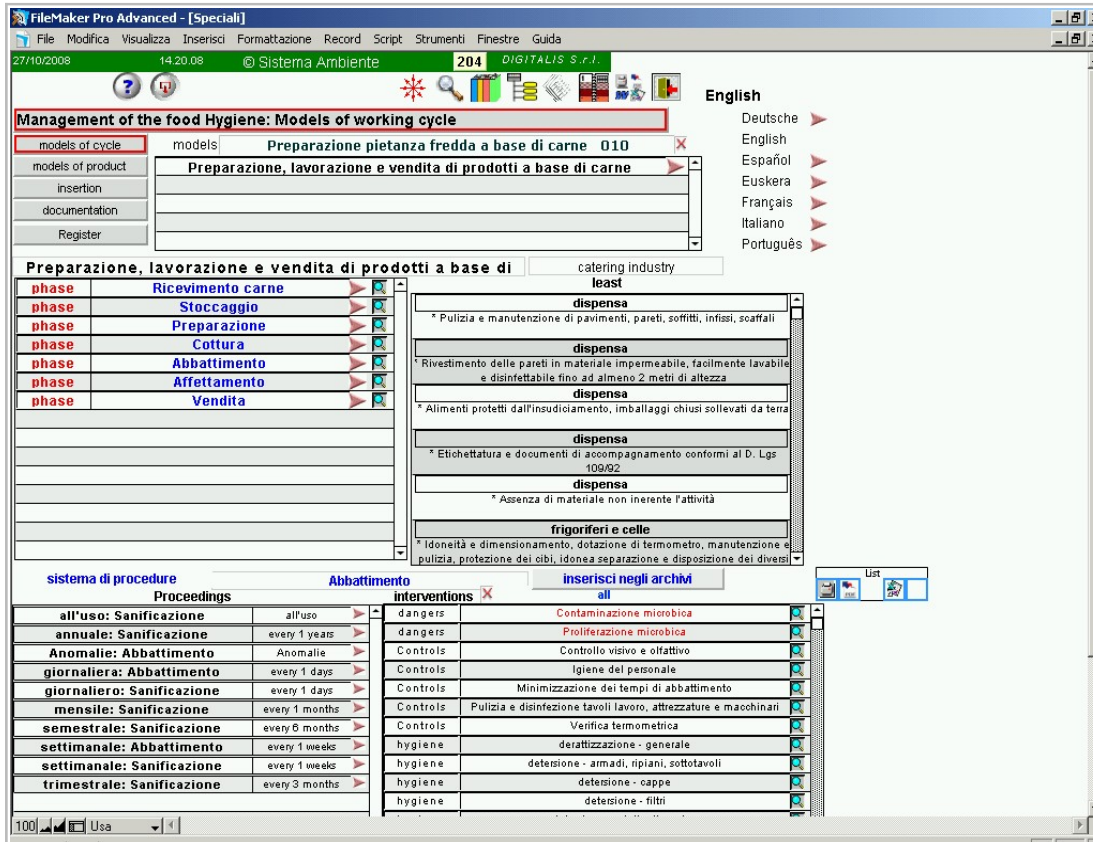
FileMaker Pro Advanced - [Speciali]

File Modifica Visualizza Inserisci Formattazione Record Script Strumenti Finestre Guida

27/10/2008 14.20.08 © Sistema Ambiente 204 DIGITALIS S.r.l.

English

Management of the food Hygiene: Models of working cycle

Deutsche
English
Español
Euskera
Français
Italiano
Português

models of cycle
models of product
insertion
documentation
Register

models Preparazione pietanza fredda a base di carne 010

Preparazione, lavorazione e vendita di prodotti a base di carne

Preparazione, lavorazione e vendita di prodotti a base di catering industry

least

| phase | Ricevimento carne |
|---|---|
| phase | Stoccaggio |
| phase | Preparazione |
| phase | Cottura |
| phase | Abbattimento |
| phase | Affettamento |
| phase | Vendita |

dispensa
* Pulizia e manutenzione di pavimenti, pareti, soffitti, infissi, scaffali

dispensa
* Rivestimento delle pareti in materiale impermeabile, facilmente lavabile e disinfettabile fino ad almeno 2 metri di altezza

dispensa
* Alimenti protetti dall'insudiciamento, imballaggi chiusi sollevati da terra

dispensa
* Etichettatura e documenti di accompagnamento conformi al D. Lgs 109/92

dispensa
* Assenza di materiale non inerente l'attività

frigoriferi e celle
* Idoneità e dimensionamento, dotazione di termometro, manutenzione e pulizia, protezione dei cibi, idonea separazione e disposizione dei diversi

sistema di procedure Abbattimento inserisci negli archivi List

Proceedings interventions all

| all'uso: Sanificazione | all'uso |
|---|---|
| annuale: Sanificazione | every 1 years |
| Anomalie: Abbattimento | Anomalie |
| giornaliera: Abbattimento | every 1 days |
| giornaliero: Sanificazione | every 1 days |
| mensile: Sanificazione | every 1 months |
| semestrale: Sanificazione | every 6 months |
| settimanale: Abbattimento | every 1 weeks |
| settimanale: Sanificazione | every 1 weeks |
| trimestrale: Sanificazione | every 3 months |

| dangers | Contaminazione microbica |
|---|---|
| dangers | Proliferazione microbica |
| Controls | Controllo visivo e olfattivo |
| Controls | Igiene del personale |
| Controls | Minimizzazione dei tempi di abbattimento |
| Controls | Pulizia e disinfezione tavoli lavoro, attrezzature e macchinari |
| Controls | Verifica termometrica |
| hygiene | derattizzazione - generale |
| hygiene | detersione - armadi, ripiani, sottotavoli |
| hygiene | detersione - cappe |
| hygiene | detersione - filtri |

100 Usa